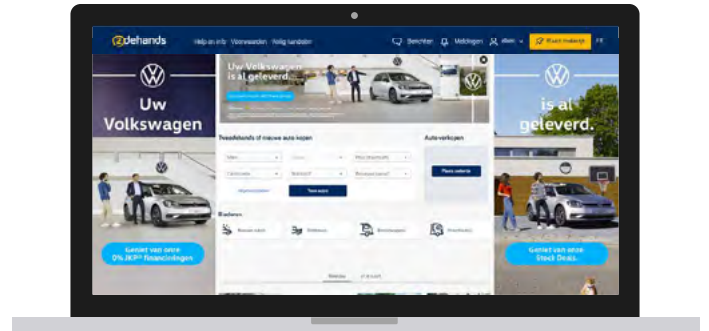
2dehands Help en info Voorwaarden Veilig kandelen Berichten Meldingen Plaats zoekertje FR

Uw Volkswagen

Geniet van onze 0% JKP* financieringen

Uw Volkswagen is al geleverd

Tweedehands of nieuwe auto kopen

Auto verkopen

Plaats zoekertje

Toon auto's

Bladeren

is al geleverd.

Geniet van onze Stock Deals